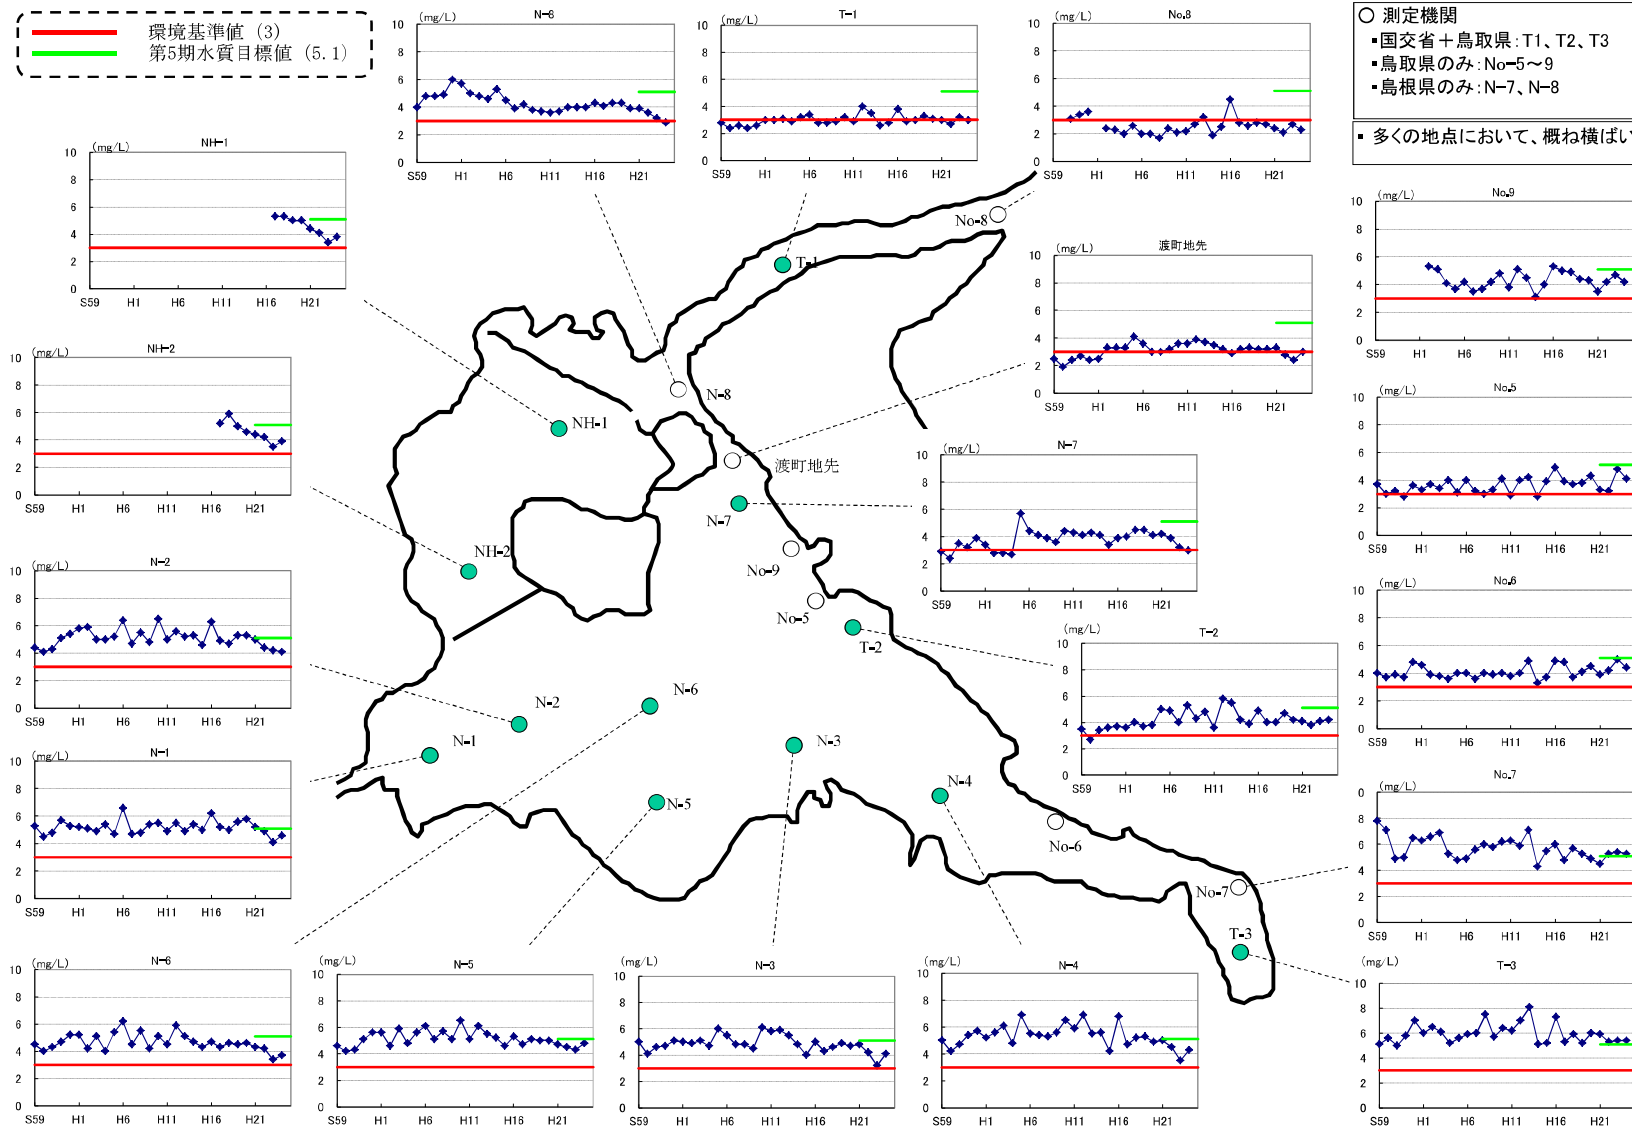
環境基準値（3）
第5期水質目標値（5.1）

○ 測定機関
▪国交省＋鳥取県：T1、T2、T3
▪鳥取県のみ：No-5～9
▪島根県のみ：N-7、N-8

▪ 多くの地点において、概ね横ばい

(mg/L) N-8
10 8 6 4 2 0
S59 H1 H6 H11 H16 H21

(mg/L) T-1
10 8 6 4 2 0
S59 H1 H6 H11 H16 H21

(mg/L) No.8
10 8 6 4 2 0
S59 H1 H6 H11 H16 H21

(mg/L) NH-1
10 8 6 4 2 0
S59 H1 H6 H11 H16 H21

(mg/L) NH-2
10 8 6 4 2 0
S59 H1 H6 H11 H16 H21

(mg/L) N-2
10 8 6 4 2 0
S59 H1 H6 H11 H16 H21

(mg/L) N-1
10 8 6 4 2 0
S59 H1 H6 H11 H16 H21

(mg/L) N-6
10 8 6 4 2 0
S59 H1 H6 H11 H16 H21

(mg/L) N-5
10 8 6 4 2 0
S59 H1 H6 H11 H16 H21

(mg/L) N-3
10 8 6 4 2 0
S59 H1 H6 H11 H16 H21

(mg/L) N-4
10 8 6 4 2 0
S59 H1 H6 H11 H16 H21

(mg/L) 渡町地先
10 8 6 4 2 0
S59 H1 H6 H11 H16 H21

(mg/L) N-7
10 8 6 4 2 0
S59 H1 H6 H11 H16 H21

(mg/L) T-2
10 8 6 4 2 0
S59 H1 H6 H11 H16 H21

(mg/L) No.9
10 8 6 4 2 0
S59 H1 H6 H11 H16 H21

(mg/L) No.5
10 8 6 4 2 0
S59 H1 H6 H11 H16 H21

(mg/L) No.6
10 8 6 4 2 0
S59 H1 H6 H11 H16 H21

(mg/L) No.7
0 8 6 4 2 0
S59 H1 H6 H11 H16 H21

(mg/L) T-3
10 8 6 4 2 0
S59 H1 H6 H11 H16 H21

No-8
T-1
N-8
NH-1
渡町地先
N-7
NH-2
No-9
No-5
T-2
N-6
N-2
N-1
N-3
N-4
N-5
No-6
No-7
T-3